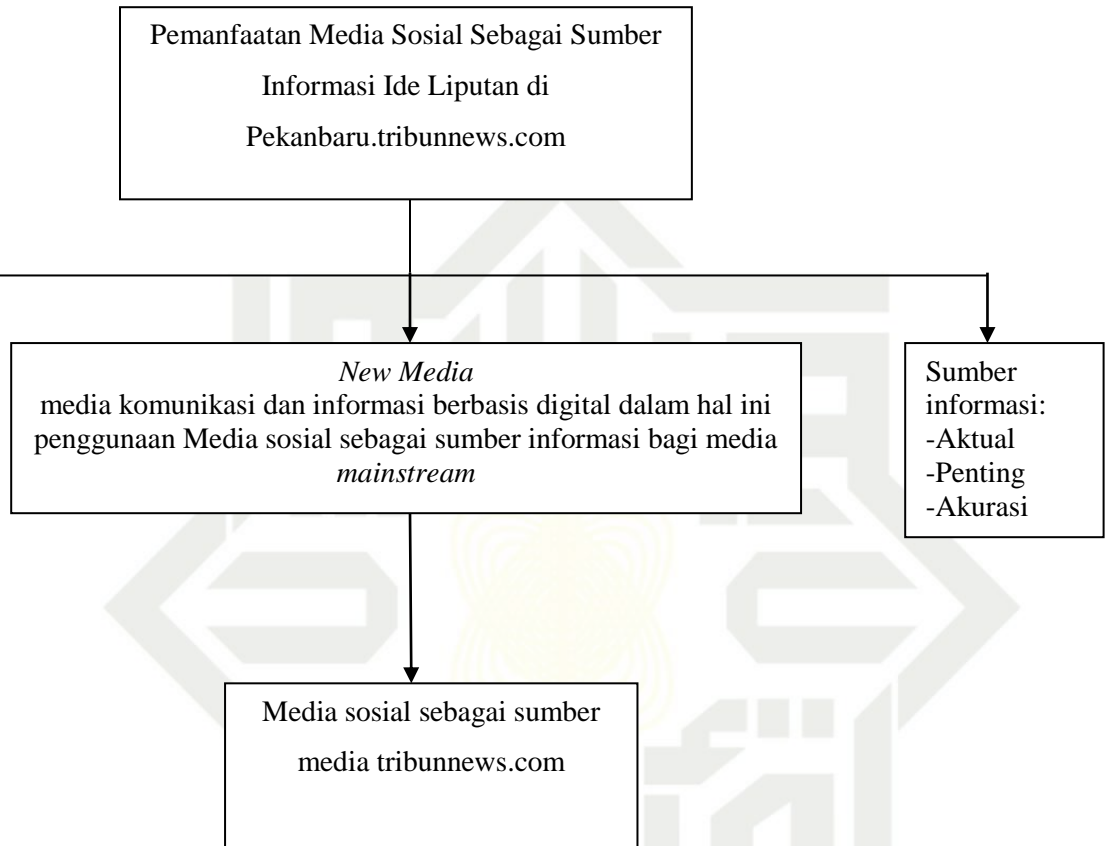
Pemanfaatan Media Sosial Sebagai Sumber Informasi Ide Liputan di Pekanbaru.tribunnews.com

New Media
media komunikasi dan informasi berbasis digital dalam hal ini penggunaan Media sosial sebagai sumber informasi bagi media mainstream

Sumber informasi:
-Aktual
-Penting
-Akurasi

Media sosial sebagai sumber media tribunnews.com